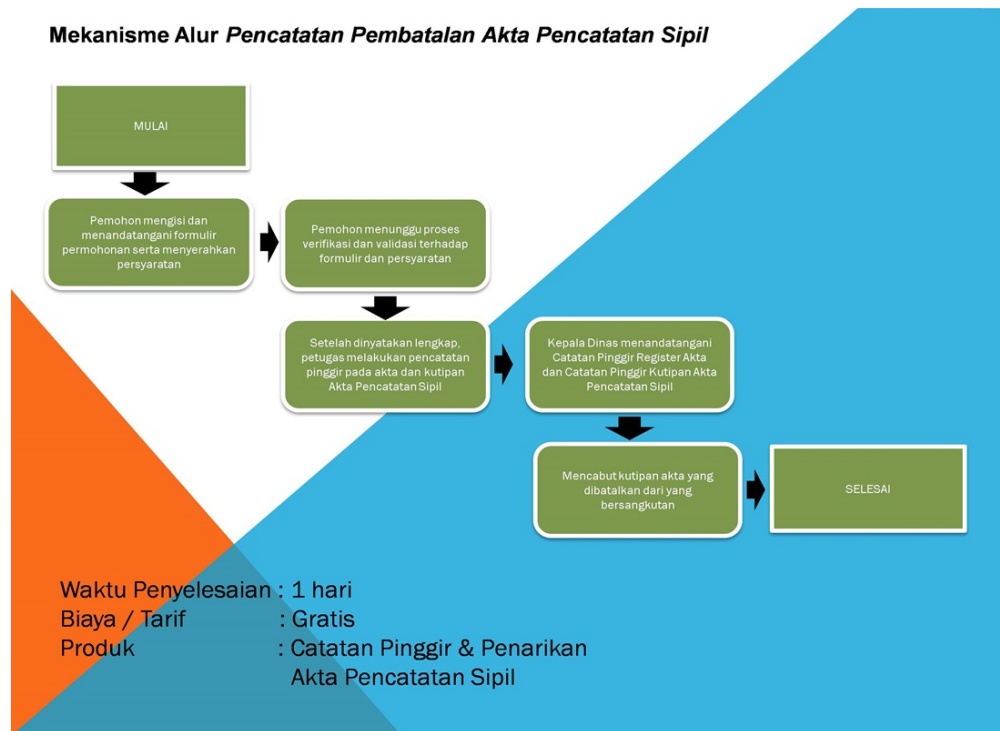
Mekanisme Alur *Pencatatan Pembatalan Akta Pencatatan Sipil*

MULAI

Pemohon mengisi dan menandatangani formulir permohonan serta menyerahkan persyaratan

Pemohon menunggu proses verifikasi dan validasi terhadap formulir dan persyaratan

Setelah dinyatakan lengkap, petugas melakukan pencatatan pinggir pada akta dan kutipan Akta Pencatatan Sipil

Kepala Dinas menandatangani Catatan Pinggir Register Akta dan Catatan Pinggir Kutipan Akta Pencatatan Sipil

Mencabut kutipan akta yang dibatalkan dari yang bersangkutan

SELESAI

Waktu Penyelesaian : 1 hari
Biaya / Tarif : Gratis
Produk : Catatan Pinggir & Penarikan Akta Pencatatan Sipil